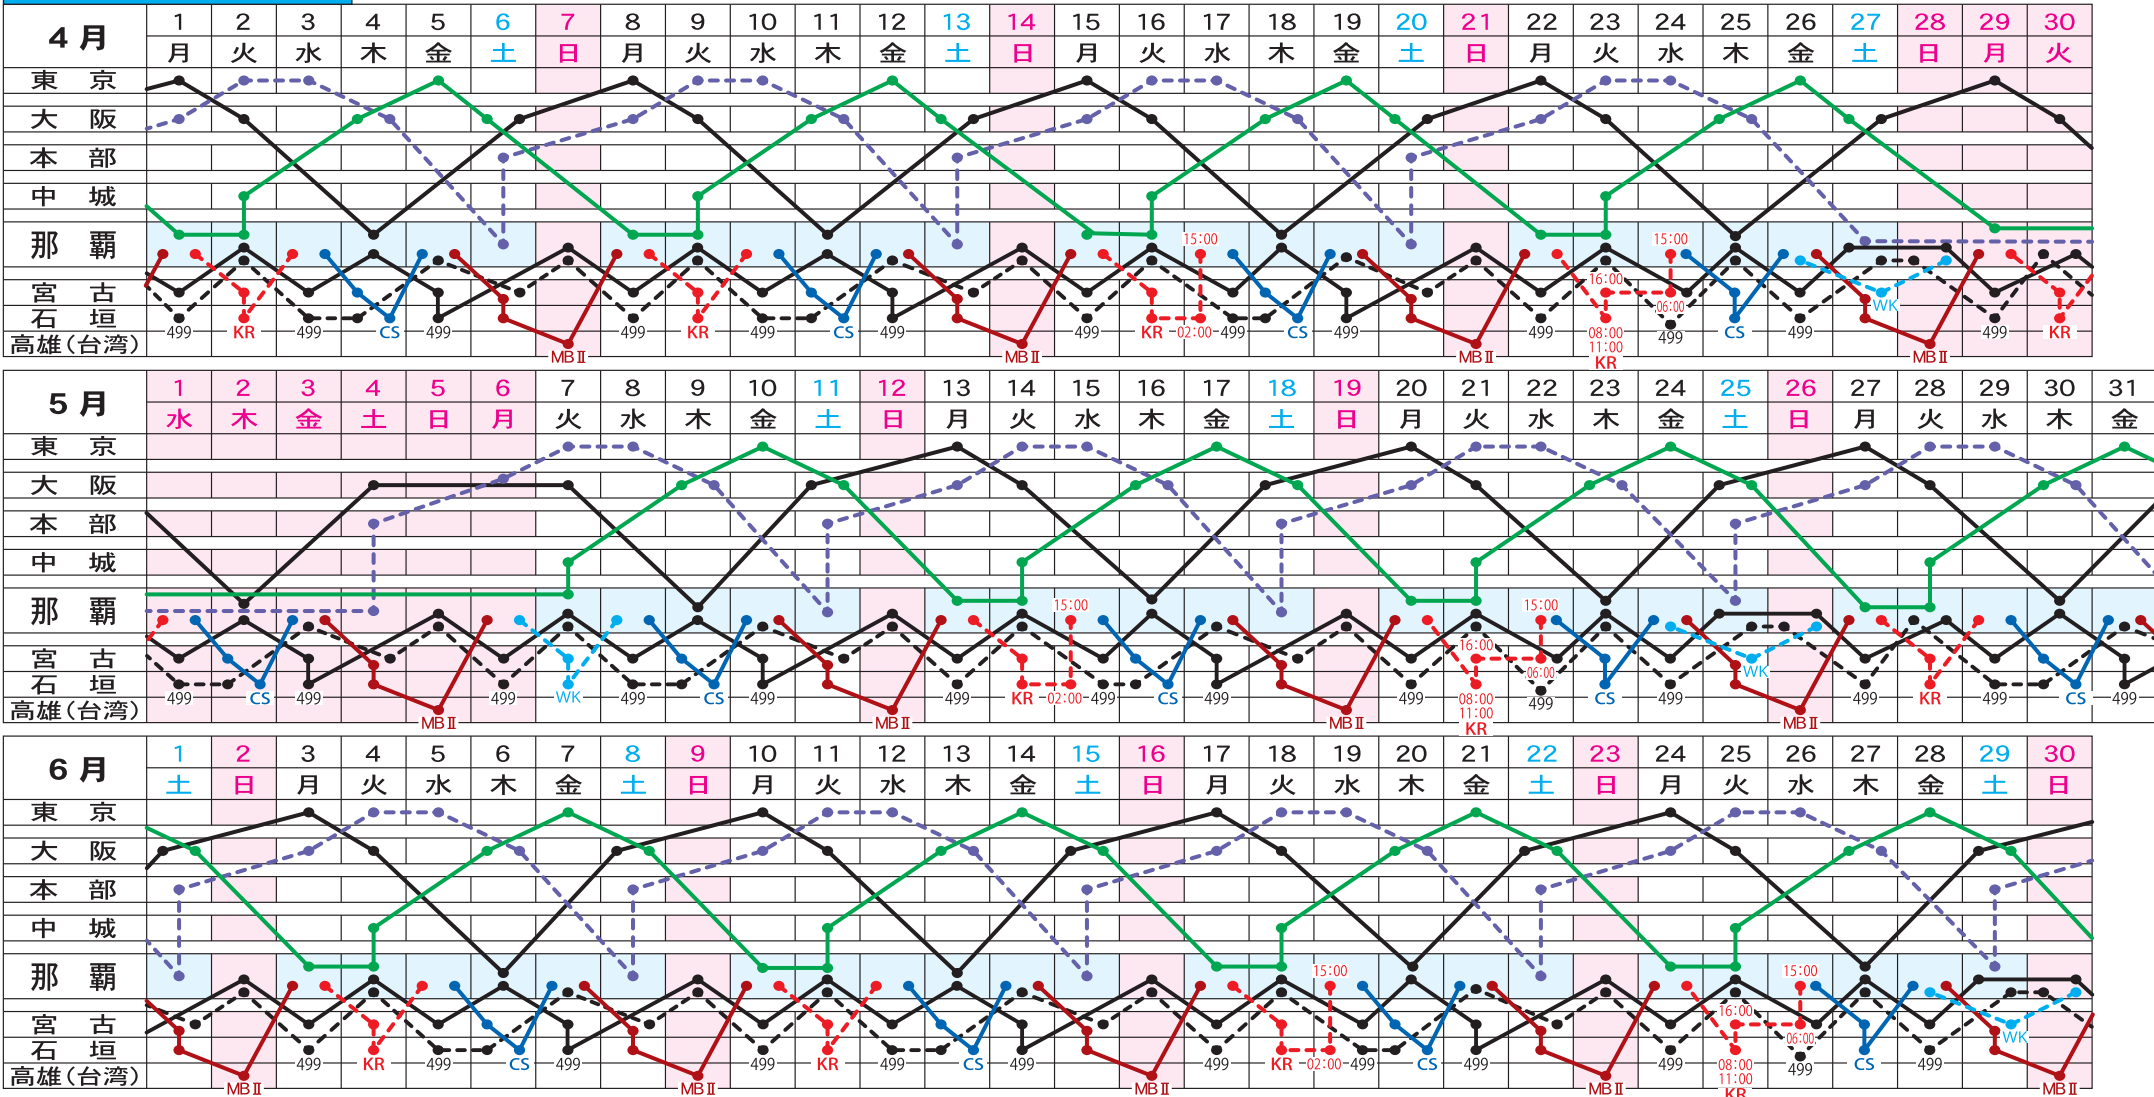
| 4月 | 1 | 2 | 3 | 4 | 5 | 6 | 7 | 8 | 9 | 10 | 11 | 12 | 13 | 14 | 15 | 16 | 17 | 18 | 19 | 20 | 21 | 22 | 23 | 24 | 25 | 26 | 27 | 28 | 29 | 30 |
|---|---|---|---|---|---|---|---|---|---|---|---|---|---|---|---|---|---|---|---|---|---|---|---|---|---|---|---|---|---|---|
| | 月 | 火 | 水 | 木 | 金 | 土 | 日 | 月 | 火 | 水 | 木 | 金 | 土 | 日 | 月 | 火 | 水 | 木 | 金 | 土 | 日 | 月 | 火 | 水 | 木 | 金 | 土 | 日 | 月 | 火 |

東京
大阪
本部
中城
那覇
宮古
石垣
高雄(台湾)

499 KR 499 CS 499 MBⅡ 499 KR 499 CS 499 MBⅡ 499 15:00 KR 02:00 499 CS 499 MBⅡ 499 15:00 16:00 06:00 08:00 11:00 KR 499 CS 499 WK MBⅡ 499 KR

| 5月 | 1 | 2 | 3 | 4 | 5 | 6 | 7 | 8 | 9 | 10 | 11 | 12 | 13 | 14 | 15 | 16 | 17 | 18 | 19 | 20 | 21 | 22 | 23 | 24 | 25 | 26 | 27 | 28 | 29 | 30 | 31 |
|---|---|---|---|---|---|---|---|---|---|---|---|---|---|---|---|---|---|---|---|---|---|---|---|---|---|---|---|---|---|---|---|
| | 水 | 木 | 金 | 土 | 日 | 月 | 火 | 水 | 木 | 金 | 土 | 日 | 月 | 火 | 水 | 木 | 金 | 土 | 日 | 月 | 火 | 水 | 木 | 金 | 土 | 日 | 月 | 火 | 水 | 木 | 金 |

東京
大阪
本部
中城
那覇
宮古
石垣
高雄(台湾)

499 CS 499 MBⅡ 499 WK 499 CS 499 MBⅡ 499 15:00 KR 02:00 499 CS 499 MBⅡ 499 15:00 16:00 06:00 08:00 11:00 KR 499 CS 499 WK MBⅡ 499 KR 499 CS 499

| 6月 | 1 | 2 | 3 | 4 | 5 | 6 | 7 | 8 | 9 | 10 | 11 | 12 | 13 | 14 | 15 | 16 | 17 | 18 | 19 | 20 | 21 | 22 | 23 | 24 | 25 | 26 | 27 | 28 | 29 | 30 |
|---|---|---|---|---|---|---|---|---|---|---|---|---|---|---|---|---|---|---|---|---|---|---|---|---|---|---|---|---|---|---|
| | 土 | 日 | 月 | 火 | 水 | 木 | 金 | 土 | 日 | 月 | 火 | 水 | 木 | 金 | 土 | 日 | 月 | 火 | 水 | 木 | 金 | 土 | 日 | 月 | 火 | 水 | 木 | 金 | 土 | 日 |

東京
大阪
本部
中城
那覇
宮古
石垣
高雄(台湾)

MBⅡ 499 KR 499 CS 499 MBⅡ 499 KR 499 CS 499 MBⅡ 499 15:00 KR 02:00 499 CS 499 MBⅡ 499 15:00 16:00 06:00 08:00 11:00 KR 499 CS 499 WK MBⅡ